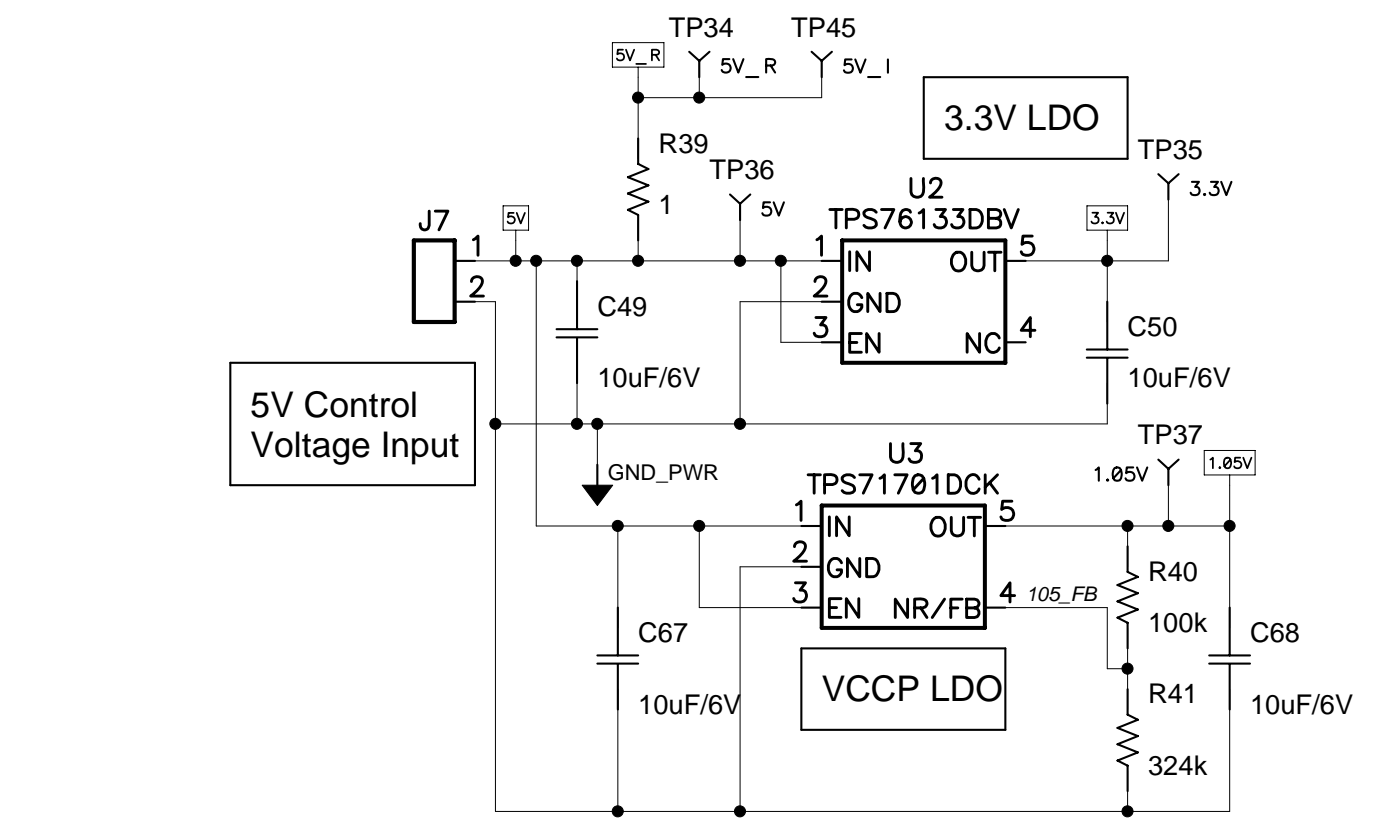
TP34
TP45
5V_R
5V_R
5V_I
3.3V LDO
R39
1
TP36
5V
TP35
3.3V
U2
TPS76133DBV
J7
5V
1
2
1
IN
OUT
5
3.3V
2
GND
C49
3
EN
NC
4
C50
10uF/6V
10uF/6V
5V Control Voltage Input
U3
TPS71701DCK
TP37
1.05V
1.05V
GND_PWR
1
IN
OUT
5
2
GND
R40
3
EN
NR/FB
4
105_FB
100k
C67
C68
VCCP LDO
R41
10uF/6V
10uF/6V
324k